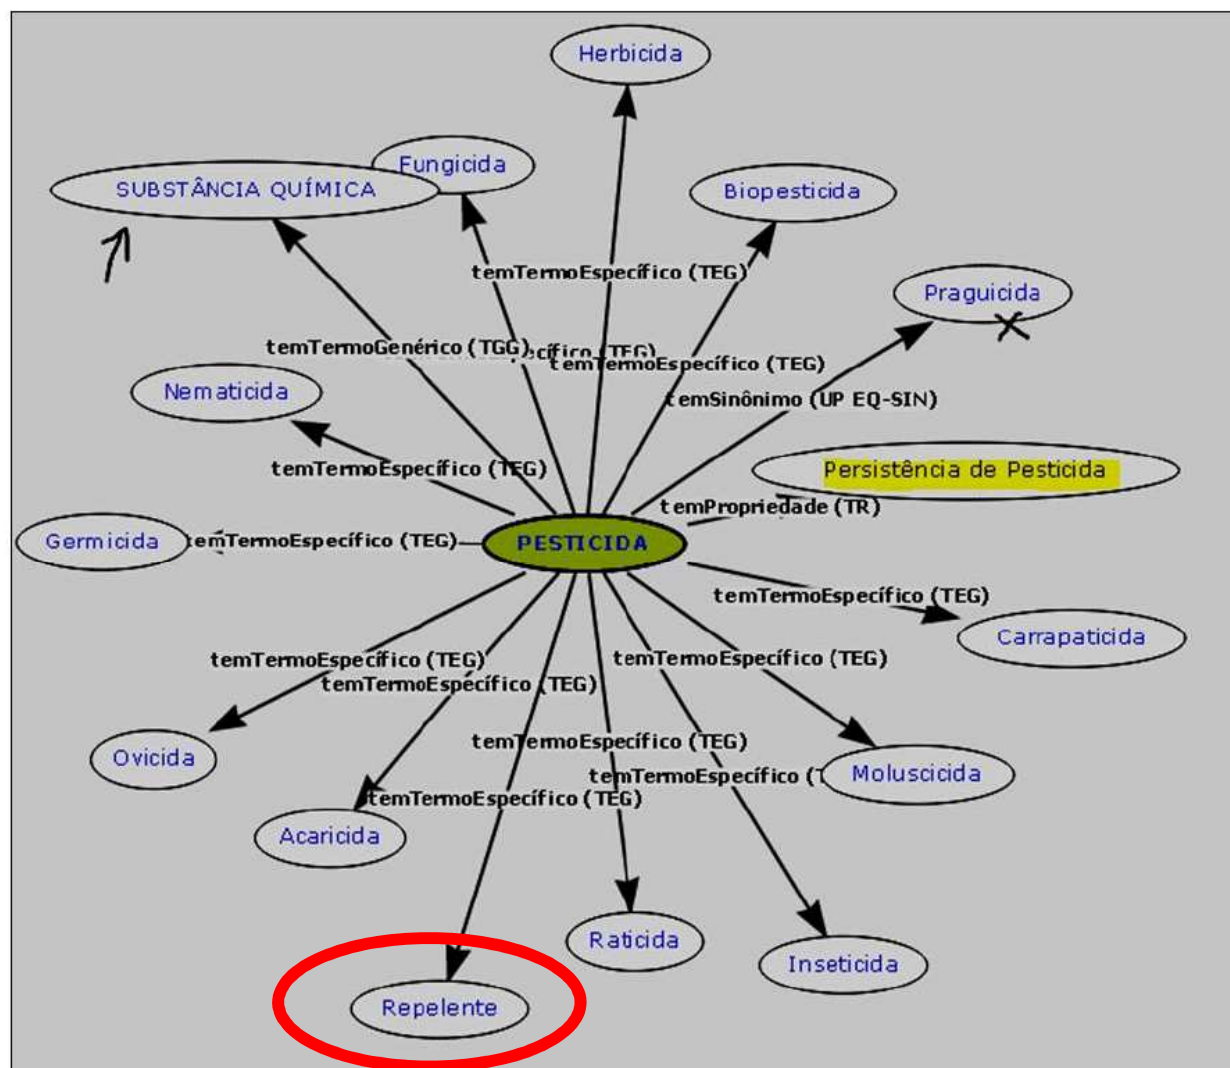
Herbicida

Fungicida

SUBSTÂNCIA QUÍMICA

Biopesticida

temTermoEspecífico (TEG)

Praguicida

temTermoGenérico (TGG)

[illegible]cífico (TEG)

temTermoEspecífico (TEG)

Nematicida

temSinônimo (UP EQ-SIN)

Persistência de Pesticida

temTermoEspecífico (TEG)

temPropriedade (TR)

Germicida

temTermoEspecífico (TEG)

PESTICIDA

temTermoEspecífico (TEG)

Carrapaticida

temTermoEspecífico (TEG)

temTermoEspecífico (TEG)

temTermoEspecífico (TEG)

Ovicida

temTermoEspecífico (TEG)

temTermoEspecífico (T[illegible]

Moluscicida

temTermoEspecífico (TEG)

Acaricida

Raticida

Inseticida

Repelente